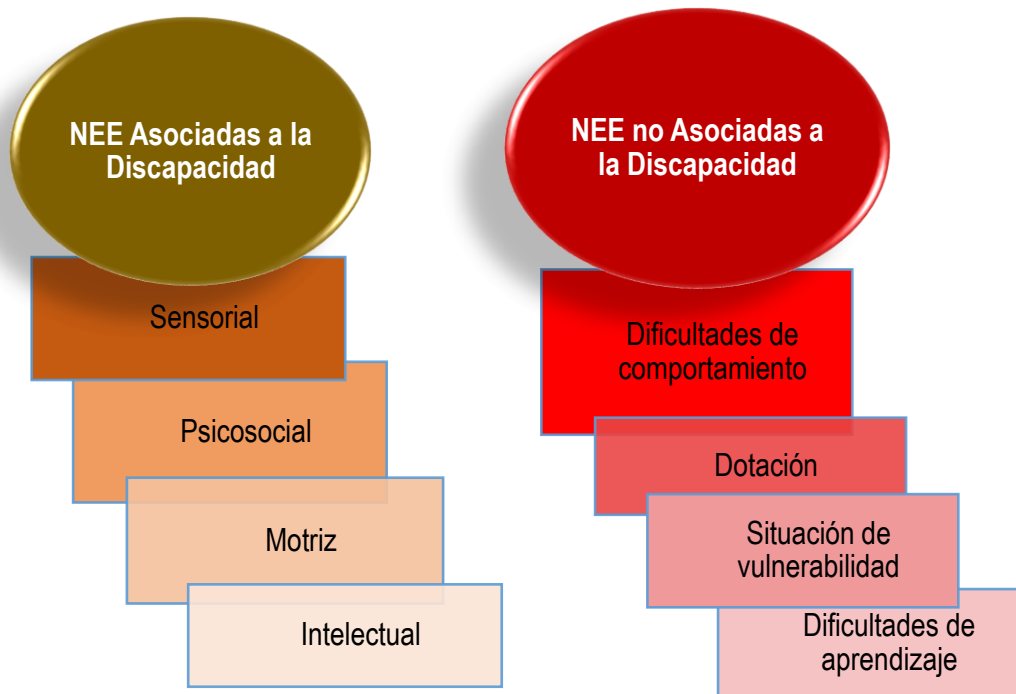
NEE Asociadas a la Discapacidad

Sensorial

Psicosocial

Motriz

Intelectual

NEE no Asociadas a la Discapacidad

Dificultades de comportamiento

Dotación

Situación de vulnerabilidad

Dificultades de aprendizaje